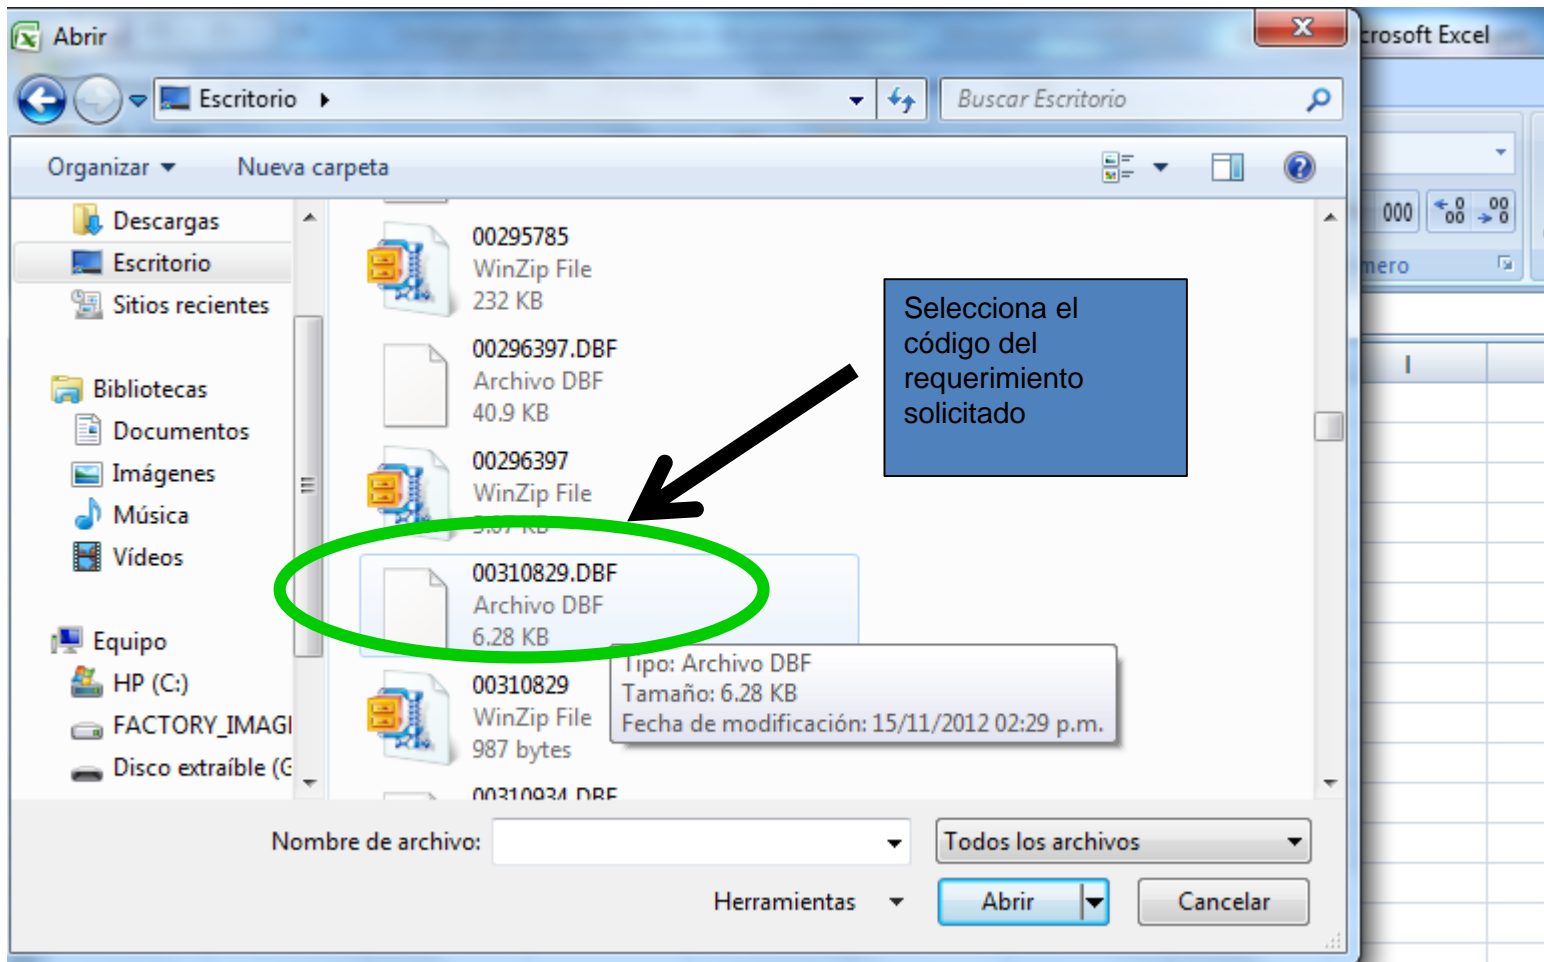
Abrir

crosoft Excel

Escritorio

Buscar Escritorio

Organizar

Nueva carpeta

000

mero

I

Descargas

Escritorio

Sitios recientes

Bibliotecas

Documentos

Imágenes

Música

Vídeos

Equipo

HP (C:)

FACTORY_IMAGI

Disco extraíble (G

00295785
WinZip File
232 KB

00296397.DBF
Archivo DBF
40.9 KB

00296397
WinZip File
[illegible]

00310829.DBF
Archivo DBF
6.28 KB

00310829
WinZip File
987 bytes

00310934.DBF

Tipo: Archivo DBF
Tamaño: 6.28 KB
Fecha de modificación: 15/11/2012 02:29 p.m.

Selecciona el código del requerimiento solicitado

Nombre de archivo:

Todos los archivos

Herramientas

Abrir

Cancelar